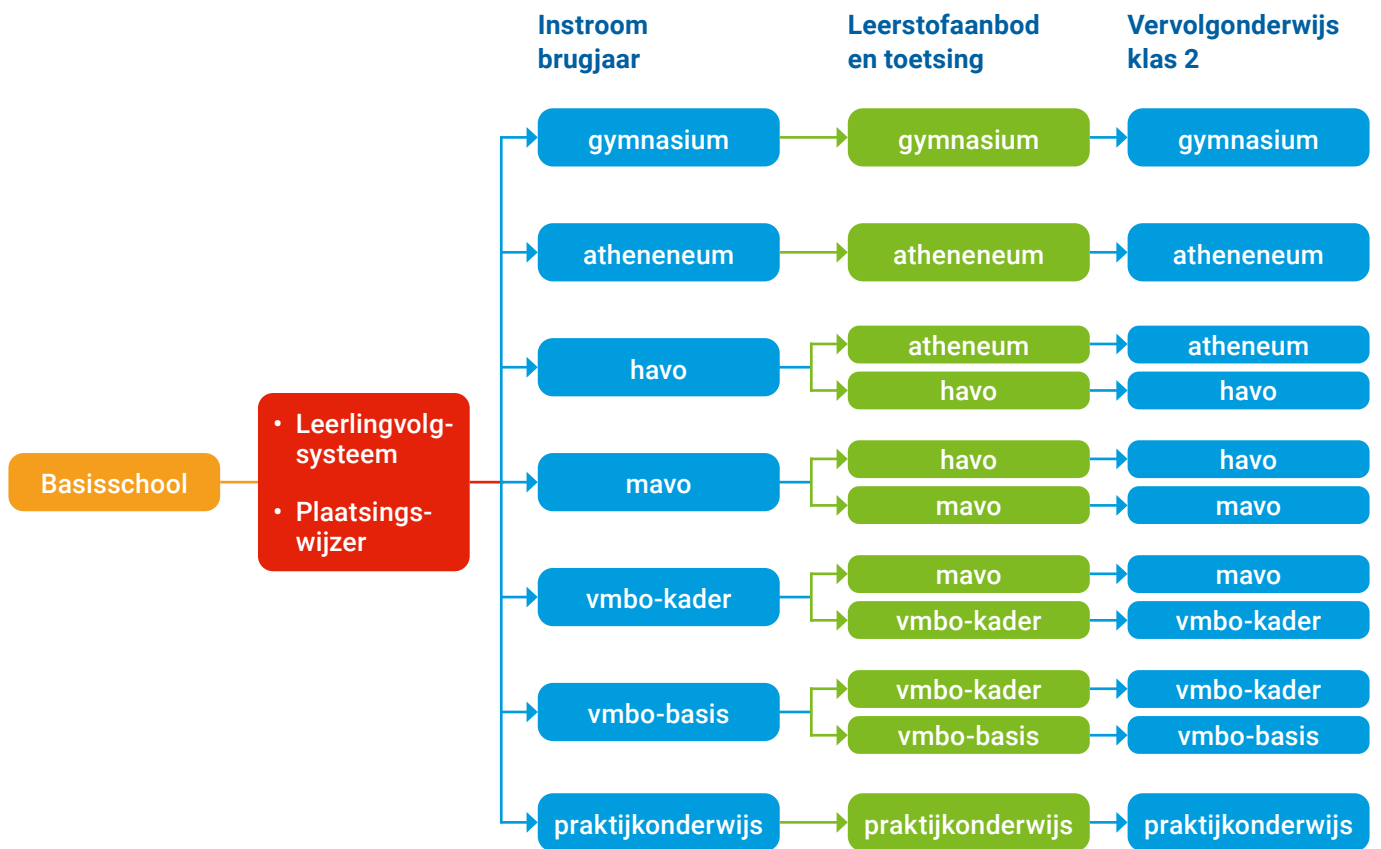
Instroom brugjaar

Leerstofaanbod en toetsing

Vervolgonderwijs klas 2

Basisschool

• Leerlingvolgsysteem
• Plaatsingswijzer

gymnasium
gymnasium
gymnasium

atheneneum
atheneneum
atheneneum

havo
atheneum
atheneum
havo
havo

mavo
havo
havo
mavo
mavo

vmbo-kader
mavo
mavo
vmbo-kader
vmbo-kader

vmbo-basis
vmbo-kader
vmbo-kader
vmbo-basis
vmbo-basis

praktijkonderwijs
praktijkonderwijs
praktijkonderwijs